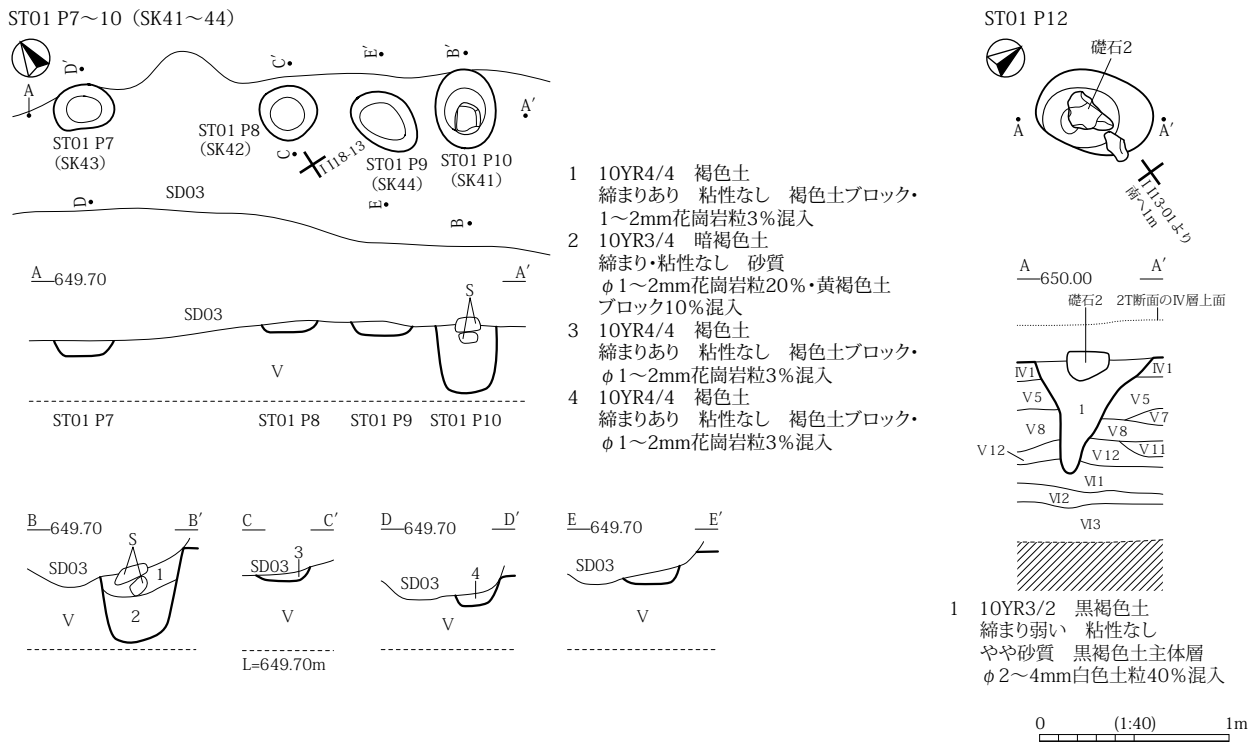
ST01 P7～10（SK41～44）

D′ C′ E′ B′
A A′
ST01 P7 (SK43)
ST01 P8 (SK42)
C
II18-13
ST01 P9 (SK44)
ST01 P10 (SK41)
D SD03 E B

A 649.70 A′
S
SD03
V
ST01 P7 ST01 P8 ST01 P9 ST01 P10

1 10YR4/4 褐色土
締まりあり 粘性なし 褐色土ブロック・1～2mm花崗岩粒3%混入
2 10YR3/4 暗褐色土
締まり・粘性なし 砂質
$\phi$1～2mm花崗岩粒20%・黄褐色土ブロック10%混入
3 10YR4/4 褐色土
締まりあり 粘性なし 褐色土ブロック・$\phi$1～2mm花崗岩粒3%混入
4 10YR4/4 褐色土
締まりあり 粘性なし 褐色土ブロック・$\phi$1～2mm花崗岩粒3%混入

B 649.70 B′
S
SD03 1
V 2

C C′
3
SD03
V
L=649.70m

D 649.70 D′
SD03 4
V

E 649.70 E′
SD03
V

ST01 P12
礫石2
A A′
II13-01より南へ1m

A 650.00 A′
礫石2 2T断面のIV層上面
IV1 IV1
V5 1 V5
V7
V8 V8
V12 V12 V11
VI1
VI2
VI3

1 10YR3/2 黒褐色土
締まり弱い 粘性なし
やや砂質 黒褐色土主体層
$\phi$2～4mm白色土粒40%混入

0 (1:40) 1m